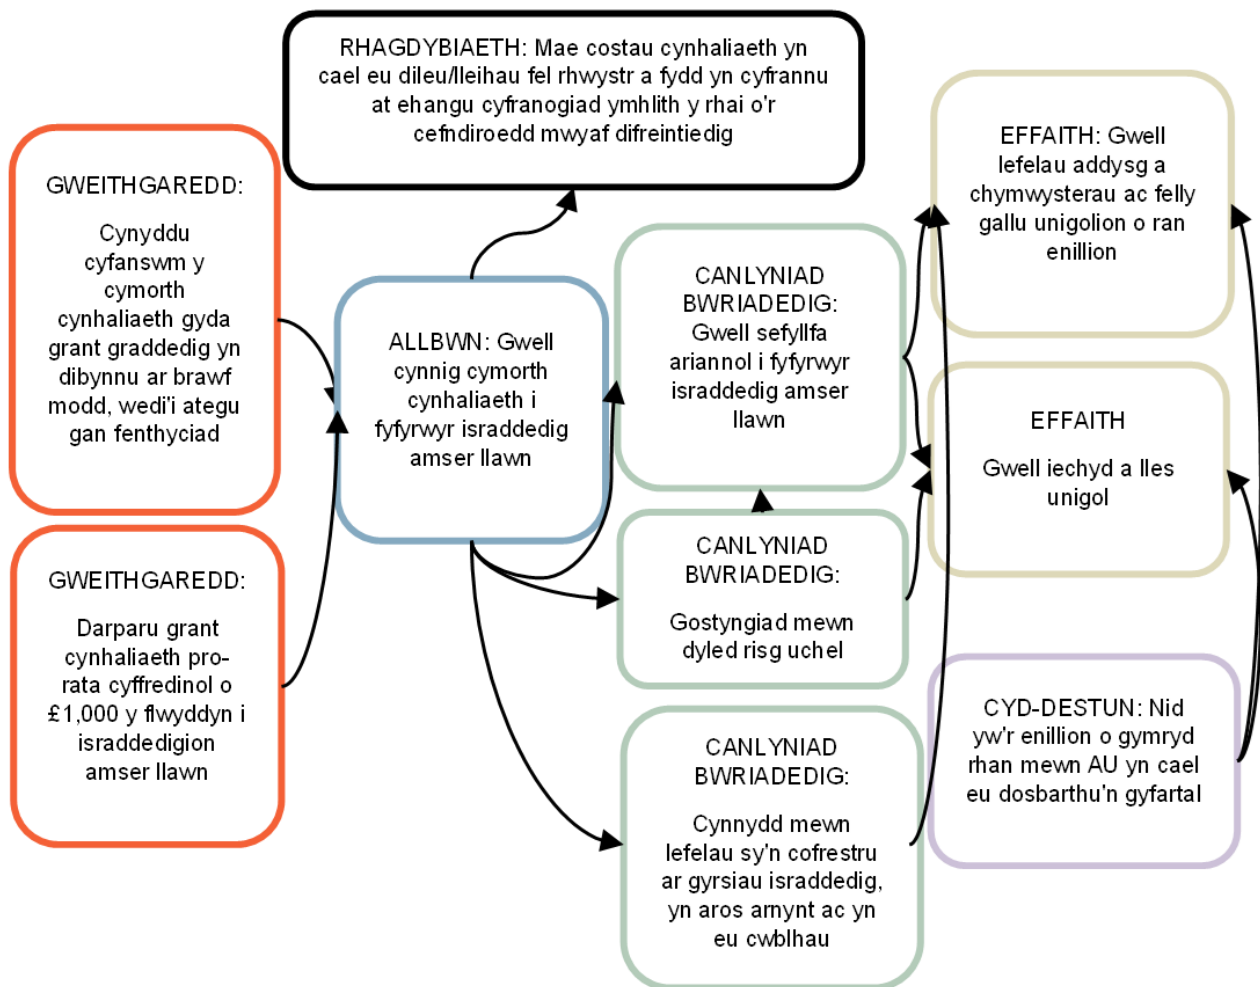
GWEITHGAREDD:

Cynyddu cyfanswm y cymorth cynhaliaeth gyda grant graddedig yn dibynnu ar brawf modd, wedi'i ategu gan fenthyciad

GWEITHGAREDD:

Darparu grant cynhaliaeth pro-rata cyffredinol o £1,000 y flwyddyn i israddedigion amser llawn

RHAGDYBIAETH: Mae costau cynhaliaeth yn cael eu dileu/lleihau fel rhwystr a fydd yn cyfrannu at ehangu cyfranogiad ymhlith y rhai o'r cefndiroedd mwyaf difreintiedig

ALLBWN: Gwell cynnig cymorth cynhaliaeth i fyfyrwyr israddedig amser llawn

CANLYNIAD BWRIADEDIG: Gwell sefyllfa ariannol i fyfyrwyr israddedig amser llawn

CANLYNIAD BWRIADEDIG:

Gostyngiad mewn dyled risg uchel

CANLYNIAD BWRIADEDIG:

Cynnydd mewn lefelau sy'n cofrestru ar gyrsiau israddedig, yn aros amynt ac yn eu cwblhau

EFFAITH: Gwell lefelau addysg a chymwysterau ac felly gallu unigolion o ran enillion

EFFAITH

Gwell iechyd a lles unigol

CYD-DESTUN: Nid yw'r enillion o gymryd rhan mewn AU yn cael eu dosbarthu'n gyfartal